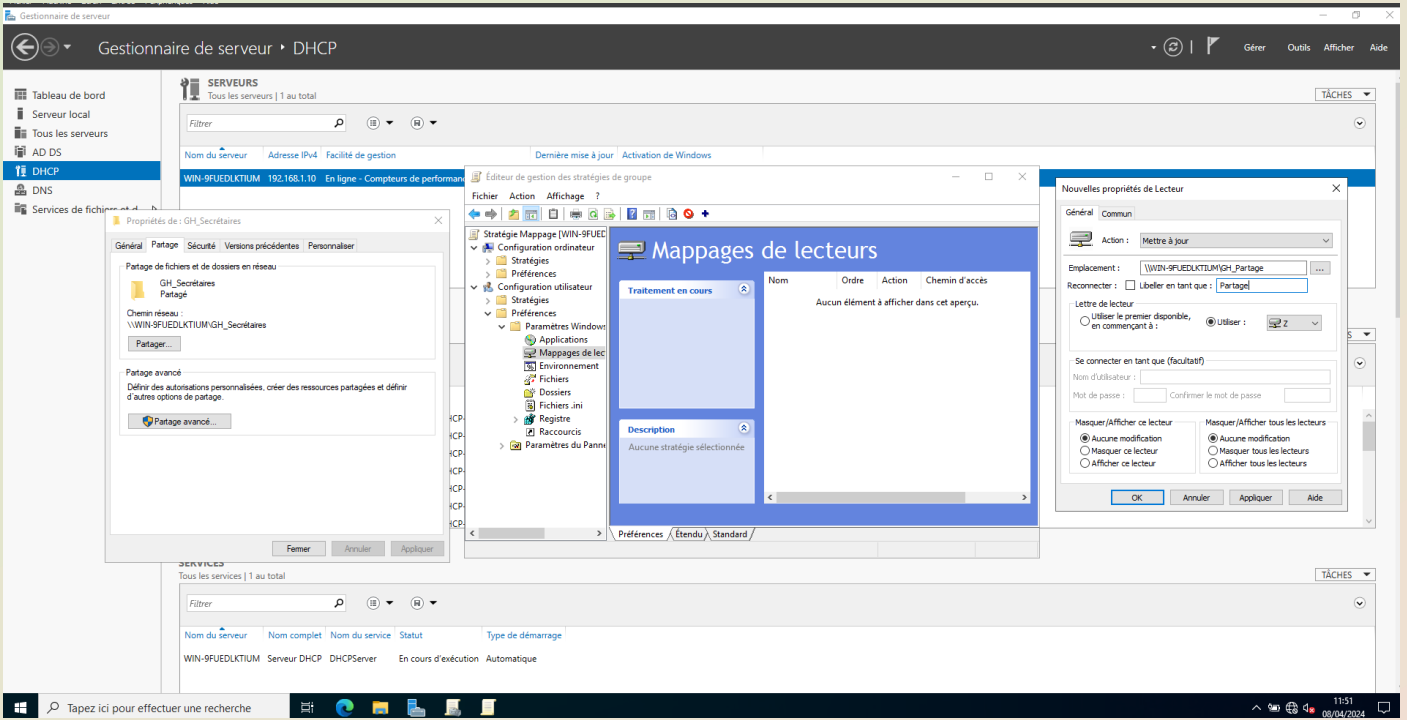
Gestionnaire de serveur

Gestionnaire de serveur ‣ DHCP

Gérer Outils Afficher Aide

Tableau de bord
Serveur local
Tous les serveurs
AD DS
DHCP
DNS
Services de fichiers et d

SERVEURS
Tous les serveurs | 1 au total

TÂCHES

Filtrer

Nom du serveur | Adresse IPv4 | Facilité de gestion | Dernière mise à jour | Activation de Windows

WIN-9FUEDLKTIUM 192.168.1.10 En ligne - Compteurs de performan

Propriétés de : GH_Secrétaires

Général | Partage | Sécurité | Versions précédentes | Personnaliser

Partage de fichiers et de dossiers en réseau
GH_Secrétaires
Partagé
Chemin réseau :
\\WIN-9FUEDLKTIUM\GH_Secrétaires
Partager...

Partage avancé
Définir des autorisations personnalisées, créer des ressources partagées et définir d'autres options de partage.
Partage avancé...

Fermer Annuler Appliquer

Éditeur de gestion des stratégies de groupe

Fichier Action Affichage ?

Stratégie Mappage [WIN-9FUE
Configuration ordinateur
Stratégies
Préférences
Configuration utilisateur
Stratégies
Préférences
Paramètres Windows
Applications
Mappages de lec
Environnement
Fichiers
Dossiers
Fichiers .ini
Registre
Raccourcis
Paramètres du Panne

Mappages de lecteurs

Traitement en cours

Description
Aucune stratégie sélectionnée

Nom | Ordre | Action | Chemin d'accès
Aucun élément à afficher dans cet aperçu.

Préférences / Étendu / Standard

Nouvelles propriétés de Lecteur

Général | Commun

Action : Mettre à jour

Emplacement : \\WIN-9FUEDLKTIUM\GH_Partage ...
Reconnecter : Libeller en tant que : Partage

Lettre de lecteur
Utiliser le premier disponible, en commençant à :
Utiliser : Z

Se connecter en tant que (facultatif)
Nom d'utilisateur :
Mot de passe : Confirmer le mot de passe

Masquer/Afficher ce lecteur
Aucune modification
Masquer ce lecteur
Afficher ce lecteur

Masquer/Afficher tous les lecteurs
Aucune modification
Masquer tous les lecteurs
Afficher tous les lecteurs

OK Annuler Appliquer Aide

HCP-
HCP-
HCP-
HCP-
HCP-
HCP-
HCP-
HCP-

SERVICES
Tous les services | 1 au total

TÂCHES

Filtrer

Nom du serveur | Nom complet | Nom du service | Statut | Type de démarrage

WIN-9FUEDLKTIUM Serveur DHCP DHCPServer En cours d'exécution Automatique

Tapez ici pour effectuer une recherche

11:51
08/04/2024